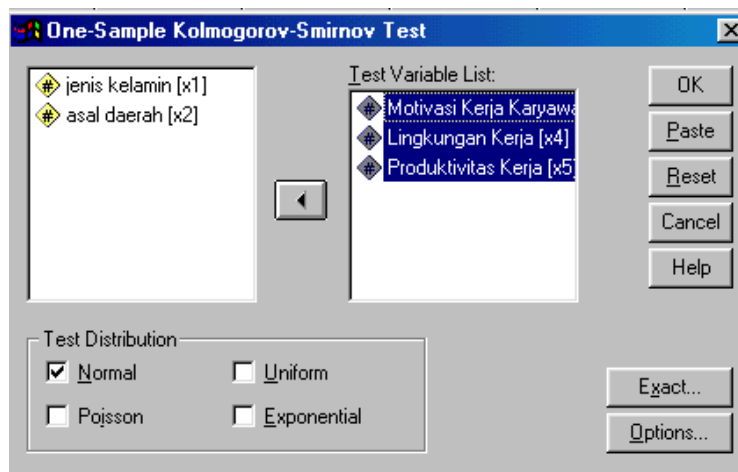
One-Sample Kolmogorov-Smirnov Test

jenis kelamin [x1]
asal daerah [x2]

Test Variable List:
Motivasi Kerja Karyawa
Lingkungan Kerja [x4]
Produktivitas Kerja [x5]

OK
Paste
Reset
Cancel
Help

Test Distribution
Normal
Uniform
Poisson
Exponential

Exact...
Options...